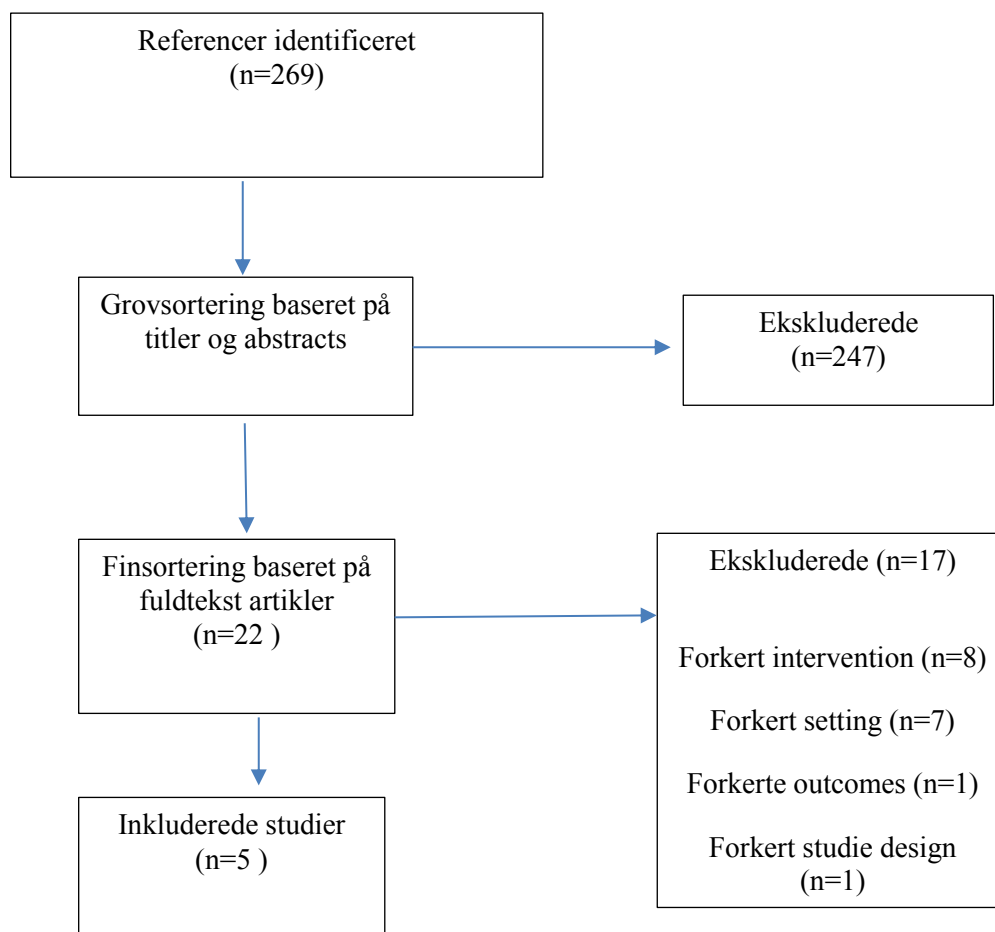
Referencer identificeret
(n=269)

Grovsortering baseret på titler og abstracts

Ekskluderede
(n=247)

Finsortering baseret på fuldtekst artikler
(n=22 )

Ekskluderede (n=17)

Forkert intervention (n=8)

Forkert setting (n=7)

Forkerte outcomes (n=1)

Forkert studie design
(n=1)

Inkluderede studier
(n=5 )